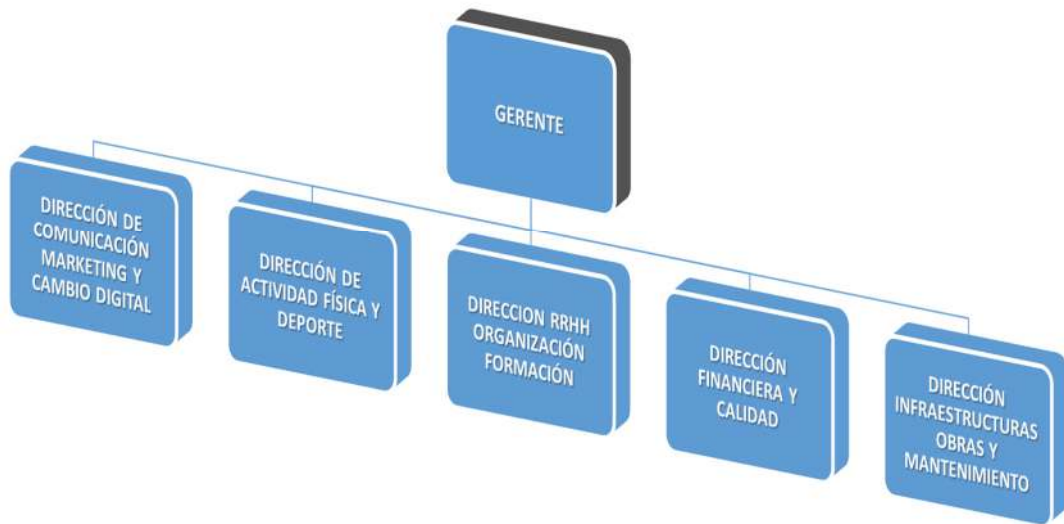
GERENTE

DIRECCIÓN DE COMUNICACIÓN MARKETING Y CAMBIO DIGITAL

DIRECCIÓN DE ACTIVIDAD FÍSICA Y DEPORTE

DIRECCION RRHH ORGANIZACIÓN FORMACIÓN

DIRECCIÓN FINANCIERA Y CALIDAD

DIRECCIÓN INFRAESTRUCTURAS OBRAS Y MANTENIMIENTO